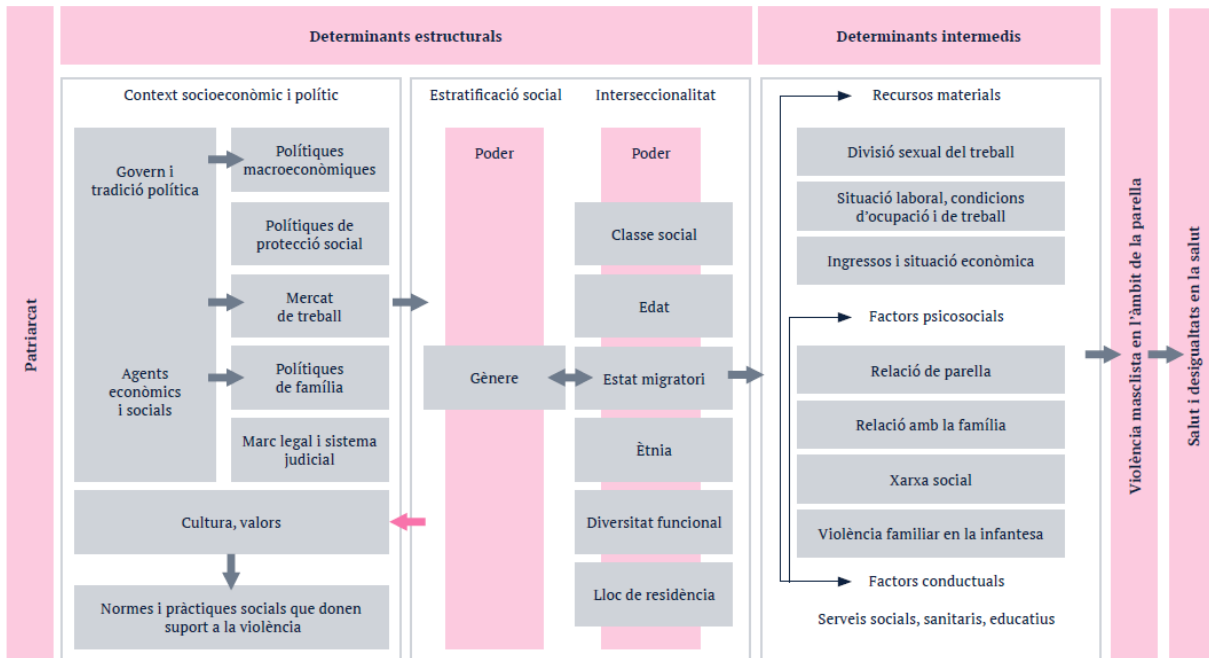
Patriarcat

Determinants estructurals

Context socioeconòmic i polític

Govern i tradició política

Polítiques macroeconòmiques

Polítiques de protecció social

Mercat de treball

Agents econòmics i socials

Polítiques de família

Marc legal i sistema judicial

Cultura, valors

Normes i pràctiques socials que donen suport a la violència

Estratificació social

Poder

Gènere

Interseccionalitat

Poder

Classe social

Edat

Estat migratori

Ètnia

Diversitat funcional

Lloc de residència

Determinants intermedis

Recursos materials

Divisió sexual del treball

Situació laboral, condicions d'ocupació i de treball

Ingressos i situació econòmica

Factors psicosocials

Relació de parella

Relació amb la família

Xarxa social

Violència familiar en la infantesa

Factors conductuals

Serveis socials, sanitaris, educatius

Violència masclista en l'àmbit de la parella

Salut i desigualtats en la salut